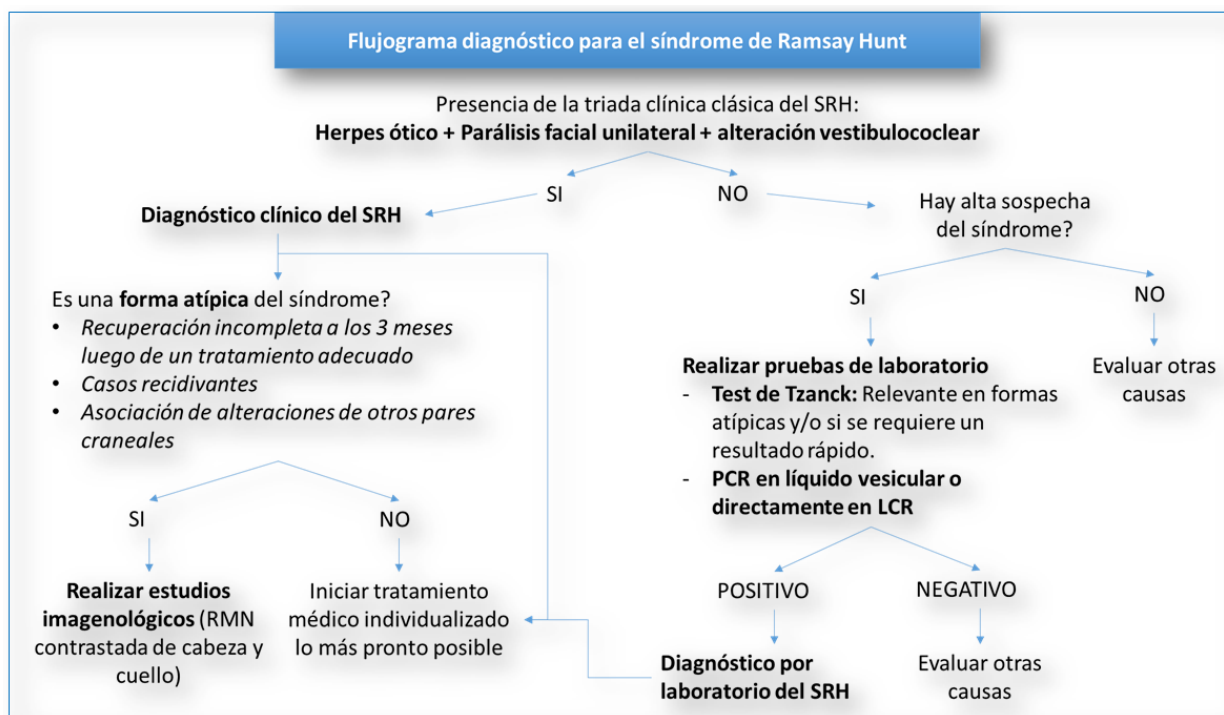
Flujograma diagnóstico para el síndrome de Ramsay Hunt

Presencia de la triada clínica clásica del SRH:
**Herpes ótico + Parálisis facial unilateral + alteración vestibulococlear**

SI

NO

**Diagnóstico clínico del SRH**

Hay alta sospecha del síndrome?

Es una **forma atípica** del síndrome?
- *Recuperación incompleta a los 3 meses luego de un tratamiento adecuado*
- *Casos recidivantes*
- *Asociación de alteraciones de otros pares craneales*

SI

NO

**Realizar estudios imagenológicos** (RMN contrastada de cabeza y cuello)

Iniciar tratamiento médico individualizado lo más pronto posible

SI

NO

**Realizar pruebas de laboratorio**
- **Test de Tzanck:** Relevante en formas atípicas y/o si se requiere un resultado rápido.
- **PCR en líquido vesicular o directamente en LCR**

Evaluar otras causas

POSITIVO

NEGATIVO

**Diagnóstico por laboratorio del SRH**

Evaluar otras causas